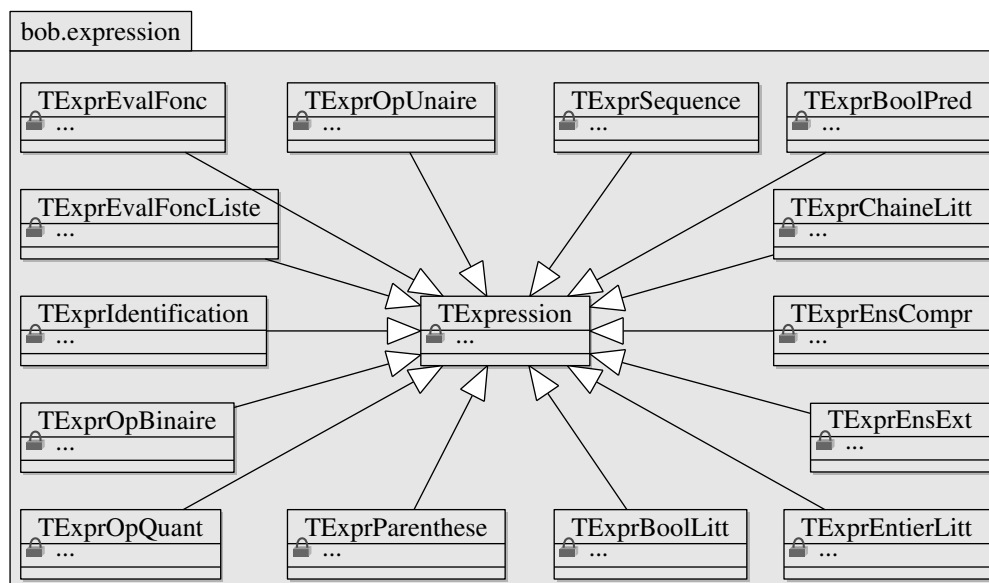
bob.expression

TExprEvalFonc
...

TExprOpUnaire
...

TExprSequence
...

TExprBoolPred
...

TExprEvalFoncListe
...

TExprChaineLitt
...

TExprIdentification
...

TExpression
...

TExprEnsCompr
...

TExprOpBinaire
...

TExprEnsExt
...

TExprOpQuant
...

TExprParenthese
...

TExprBoolLitt
...

TExprEntierLitt
...